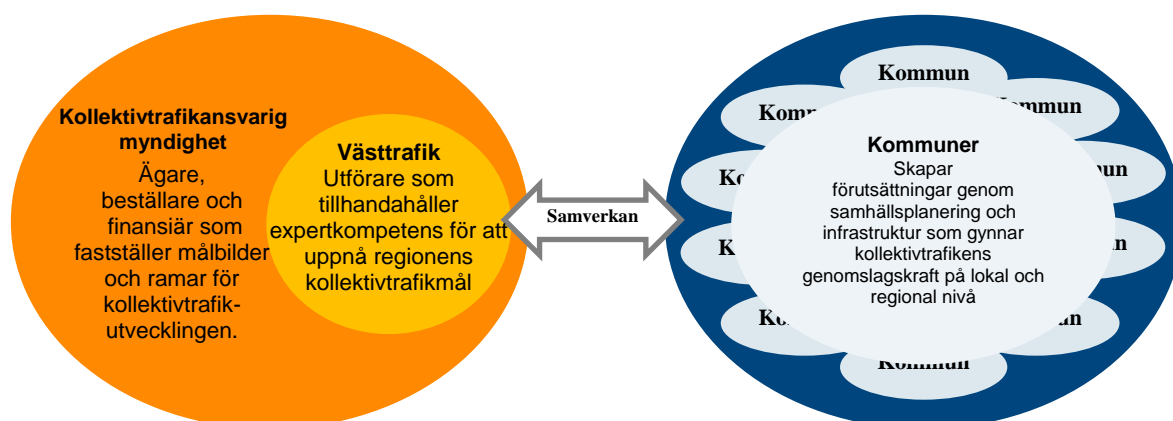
Kollektivtrafikansvarig myndighet
Ägare, beställare och finansiär som fastställer målbilder och ramar för kollektivtrafikutvecklingen.

Västtrafik
Utförare som tillhandahåller expertkompetens för att uppnå regionens kollektivtrafikmål

Samverkan

Kommun

Kom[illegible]

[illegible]ommun

Kommuner
Skapar förutsättningar genom samhällsplanering och infrastruktur som gynnar kollektivtrafikens genomslagskraft på lokal och regional nivå

Ko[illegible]

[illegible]un

K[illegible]

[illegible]n

Ko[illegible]

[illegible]un

Kommun